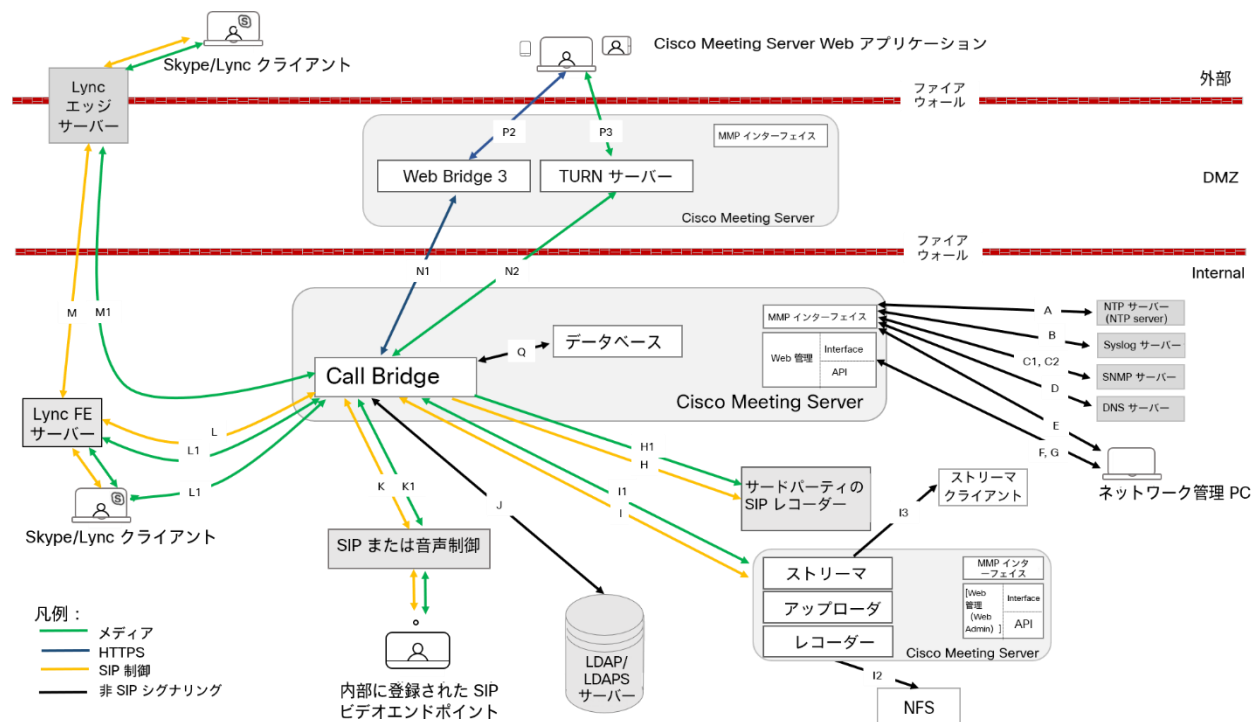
Skype/Lync クライアント

Cisco Meeting Server Web アプリケーション

Lync エッジ サーバー

ファイア ウォール

外部

P2

P3

MMP インターフェイス

Web Bridge 3

TURN サーバー

DMZ

Cisco Meeting Server

ファイア ウォール

Internal

N1

N2

M

M1

MMP インターフェイス

Web 管理

Interface

API

A

NTP サーバー (NTP server)

B

Syslog サーバー

C1, C2

SNMP サーバー

D

DNS サーバー

Q

データベース

Call Bridge

Cisco Meeting Server

E

F, G

ネットワーク管理 PC

Lync FE サーバー

L

L1

L1

Skype/Lync クライアント

H1

H

サードパーティの SIP レコーダー

I1

I

ストリーマ クライアント

I3

K

K1

J

SIP または音声制御

ストリーマ

アップローダ

レコーダー

MMP インターフェイス

[Web 管理 (Web Admin) ]

Interface

API

Cisco Meeting Server

I2

NFS

凡例：

メディア

HTTPS

SIP 制御

非 SIP シグナリング

LDAP/ LDAPS サーバー

内部に登録された SIP ビデオエンドポイント